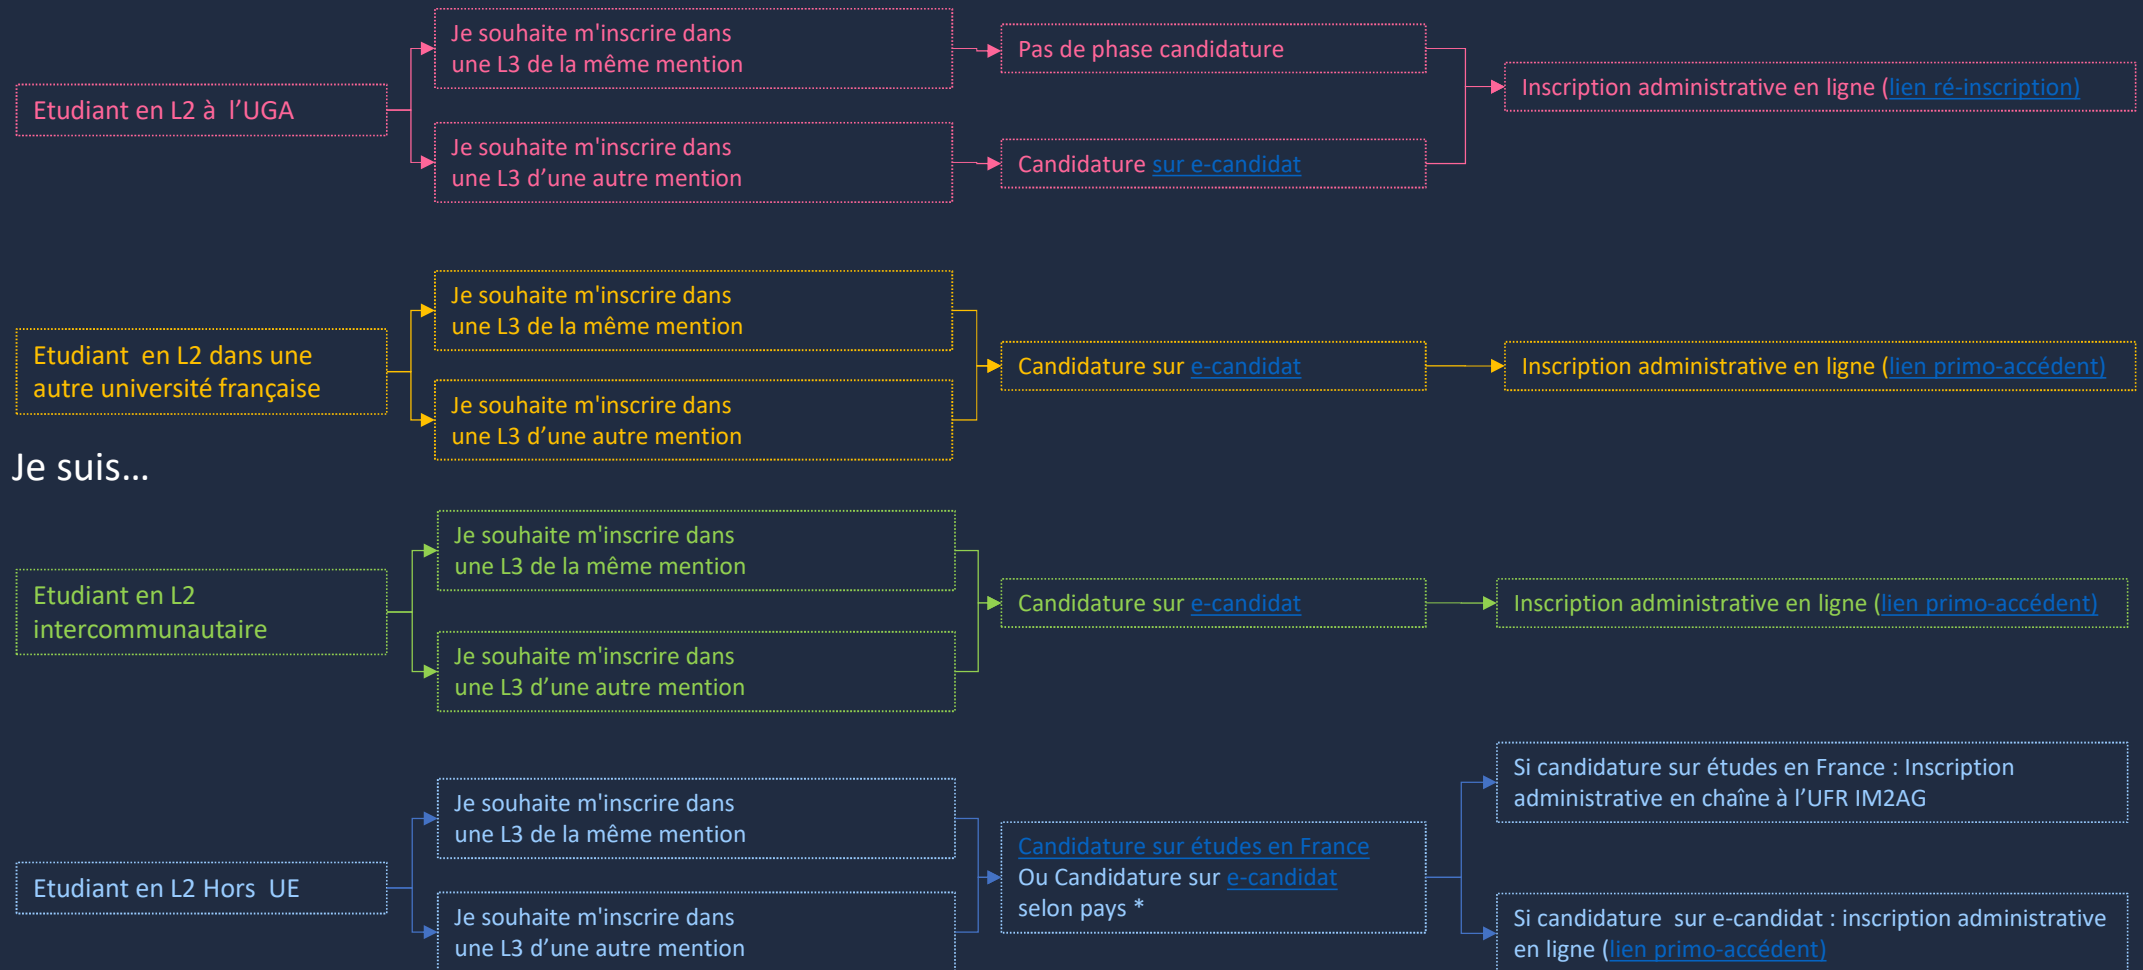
Je suis…

Etudiant en L2 à l'UGA

Je souhaite m'inscrire dans une L3 de la même mention

Pas de phase candidature

Je souhaite m'inscrire dans une L3 d'une autre mention

Candidature sur e-candidat

Inscription administrative en ligne (lien ré-inscription)

Etudiant en L2 dans une autre université française

Je souhaite m'inscrire dans une L3 de la même mention

Je souhaite m'inscrire dans une L3 d'une autre mention

Candidature sur e-candidat

Inscription administrative en ligne (lien primo-accédent)

Etudiant en L2 intercommunautaire

Je souhaite m'inscrire dans une L3 de la même mention

Je souhaite m'inscrire dans une L3 d'une autre mention

Candidature sur e-candidat

Inscription administrative en ligne (lien primo-accédent)

Etudiant en L2 Hors UE

Je souhaite m'inscrire dans une L3 de la même mention

Je souhaite m'inscrire dans une L3 d'une autre mention

Candidature sur études en France
Ou Candidature sur e-candidat selon pays *

Si candidature sur études en France : Inscription administrative en chaîne à l'UFR IM2AG

Si candidature sur e-candidat : inscription administrative en ligne (lien primo-accédent)